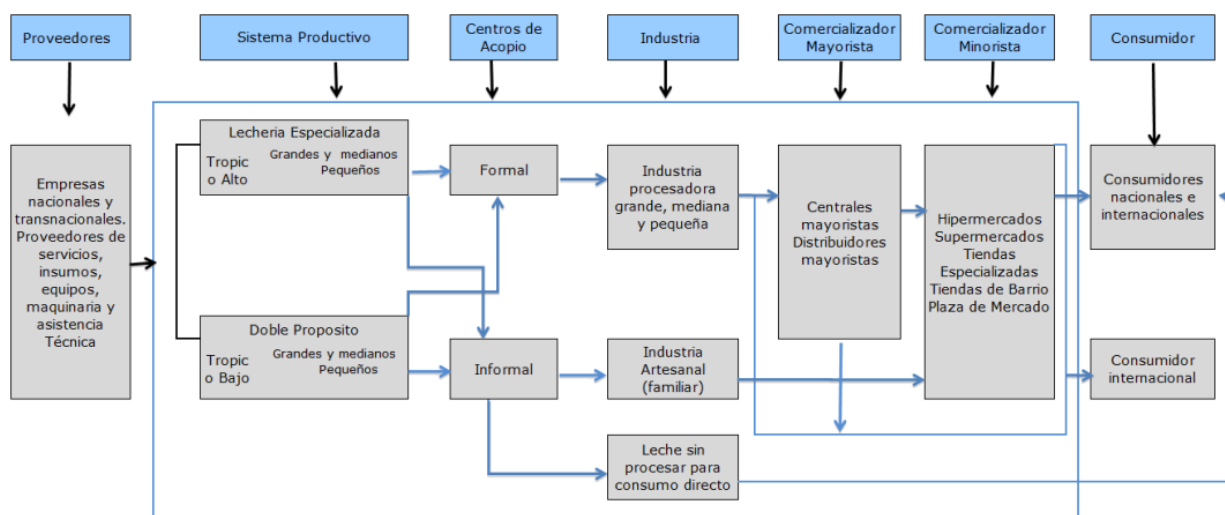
Proveedores

Sistema Productivo

Centros de Acopio

Industria

Comercializador Mayorista

Comercializador Minorista

Consumidor

Empresas nacionales y transnacionales. Proveedores de servicios, insumos, equipos, maquinaria y asistencia Técnica

Lecheria Especializada

Tropic o Alto

Grandes y medianos Pequeños

Doble Proposito

Tropic o Bajo

Grandes y medianos Pequeños

Formal

Informal

Industria procesadora grande, mediana y pequeña

Industria Artesanal (familiar)

Leche sin procesar para consumo directo

Centrales mayoristas Distribuidores mayoristas

Hipermercados Supermercados Tiendas Especializadas Tiendas de Barrio Plaza de Mercado

Consumidores nacionales e internacionales

Consumidor internacional